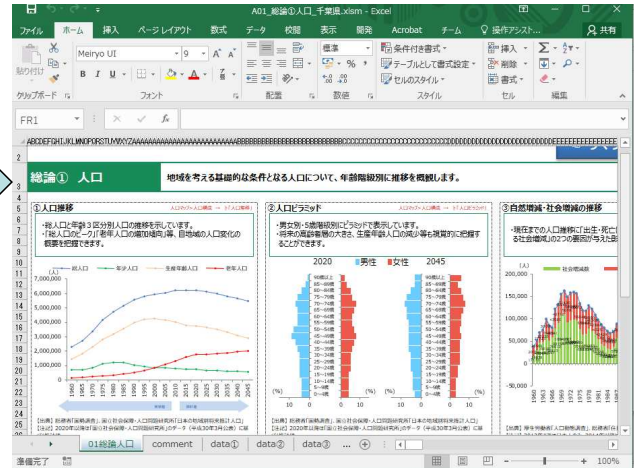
A01_総論①人口_千葉県.xlsm - Excel

ファイル ホーム 挿入 ページレイアウト 数式 データ 校閲 表示 開発 Acrobat チーム 操作アシスト... 共有

貼り付け Meiryo UI 9 B I U 条件付き書式 テーブルとして書式設定 セルのスタイル 挿入 削除 書式 %

クリップボード フォント 配置 数値 スタイル セル 編集

FR1 fx

ABCDEFGHIJKLMNOPQRSTUVWXYZAAAAAAAAAAAAAAAAAAAAAAAAAAAAAAAAAAAAAAAAAAAAAAAAAAAAAAAAAAAAAAAAAAAAAAAAAAAAAAAAAAAAAAAAAAAAAAAAAAAAAAAAAAAAAAAAAAAAAAAAAAAAAAAAAAAAAAAAAAA

総論① 人口

地域を考える基礎的な条件となる人口について、年齢階級別に推移を概観します。

①人口推移

・総人口と年齢３区分別人口の推移を示しています。
・「総人口のピーク」「老年人口の増加傾向」等、自地域の人口変化の概要を把握できます。

総人口 年少人口 生産年齢人口 老年人口

(人)
7,000,000
6,000,000
5,000,000
4,000,000
3,000,000
2,000,000
1,000,000
0

1960 1965 1970 1975 1980 1985 1990 1995 2000 2005 2010 2015 2020 2025 2030 2035 2040 2045

【出典】総務省「国勢調査」、国立社会保障・人口問題研究所「日本の地域別将来推計人口」
【注記】2020年以降は「国立社会保障・人口問題研究所」のデータ（平成30年3月公表）に基

②人口ピラミッド

・男女別・5歳階級別にピラミッドで表示しています。
・将来の高齢者層の大きさ、生産年齢人口の減少等も視覚的に把握することができます。

男性 女性
2020 2045

90歳以上
85～89歳
80～84歳
75～79歳
70～74歳
65～69歳
60～64歳
55～59歳
50～54歳
45～49歳
40～44歳
35～39歳
30～34歳
25～29歳
20～24歳
15～19歳
10～14歳
5～9歳
0～4歳

(%) 10 10 (%) 10 10

【出典】総務省「国勢調査」、国立社会保障・人口問題研究所「日本の地域別将来推計人口」

③自然増減・社会増減の推移

・現在までの人口推移に「出生・死亡」による社会増減」の2つの要因が与え

(人)
200,000
150,000
100,000
50,000
0
-50,000

社会増減数

【出典】厚生労働省「人口動態調査」、総務省

01総論人口 comment data① data② data③

準備完了 100%